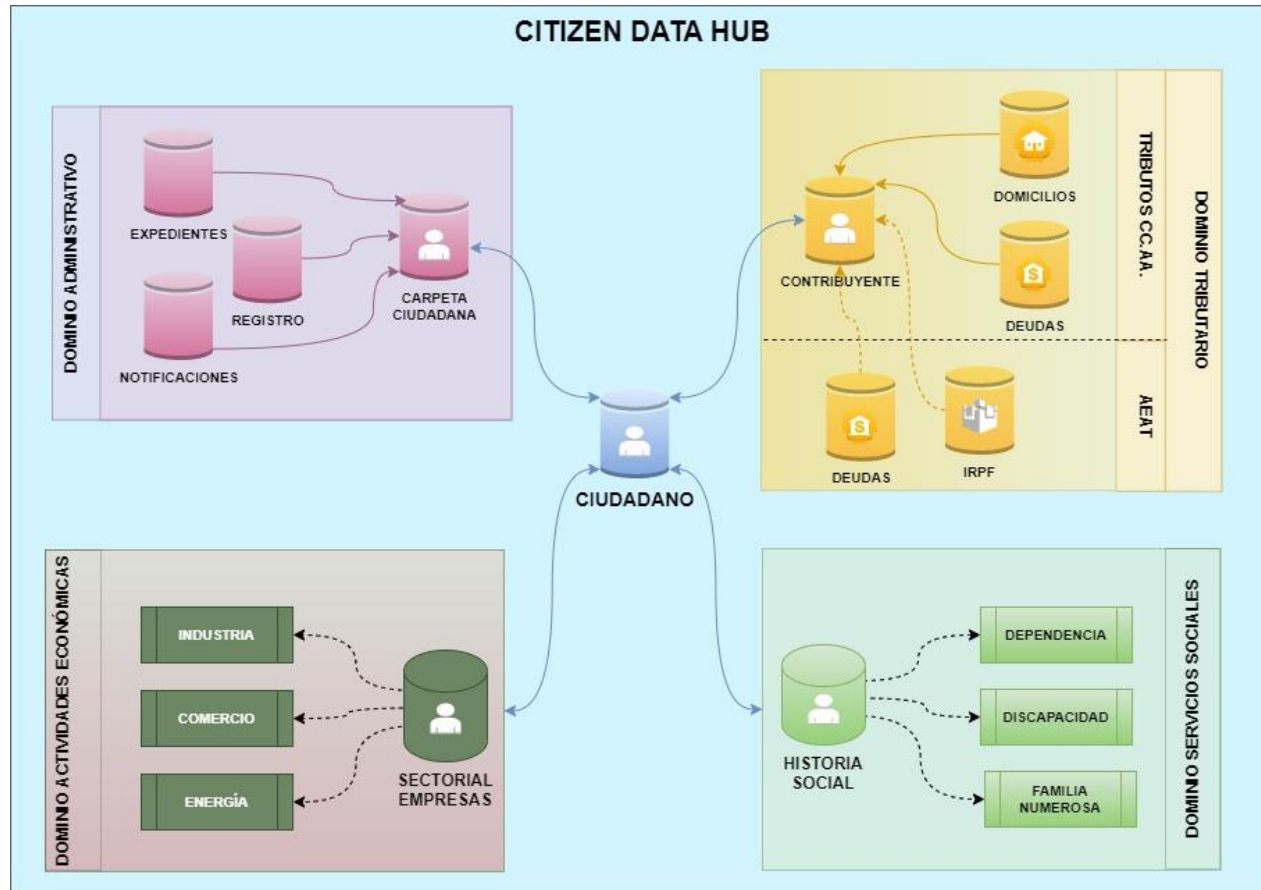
CITIZEN DATA HUB

DOMINIO ADMINISTRATIVO

EXPEDIENTES

REGISTRO

NOTIFICACIONES

CARPETA CIUDADANA

CONTRIBUYENTE

DOMICILIOS

DEUDAS

TRIBUTOS CC.AA.

DOMINIO TRIBUTARIO

DEUDAS

IRPF

AEAT

CIUDADANO

DOMINIO ACTIVIDADES ECONÓMICAS

INDUSTRIA

COMERCIO

ENERGÍA

SECTORIAL EMPRESAS

HISTORIA SOCIAL

DEPENDENCIA

DISCAPACIDAD

FAMILIA NUMEROSA

DOMINIO SERVICIOS SOCIALES